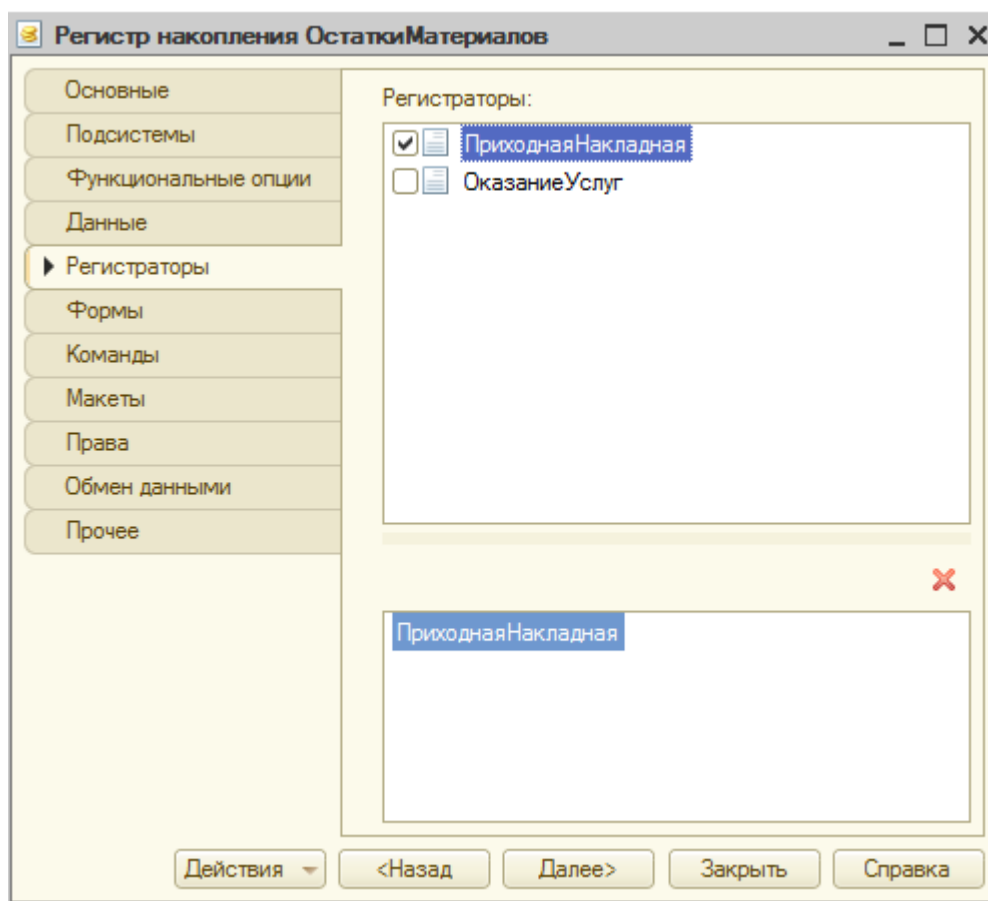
Регистр накопления ОстаткиМатериалов

Основные
Подсистемы
Функциональные опции
Данные
Регистраторы
Формы
Команды
Макеты
Права
Обмен данными
Прочее

Регистраторы:
ПриходнаяНакладная
ОказаниеУслуг

ПриходнаяНакладная

Действия
<Назад
Далее>
Закрыть
Справка